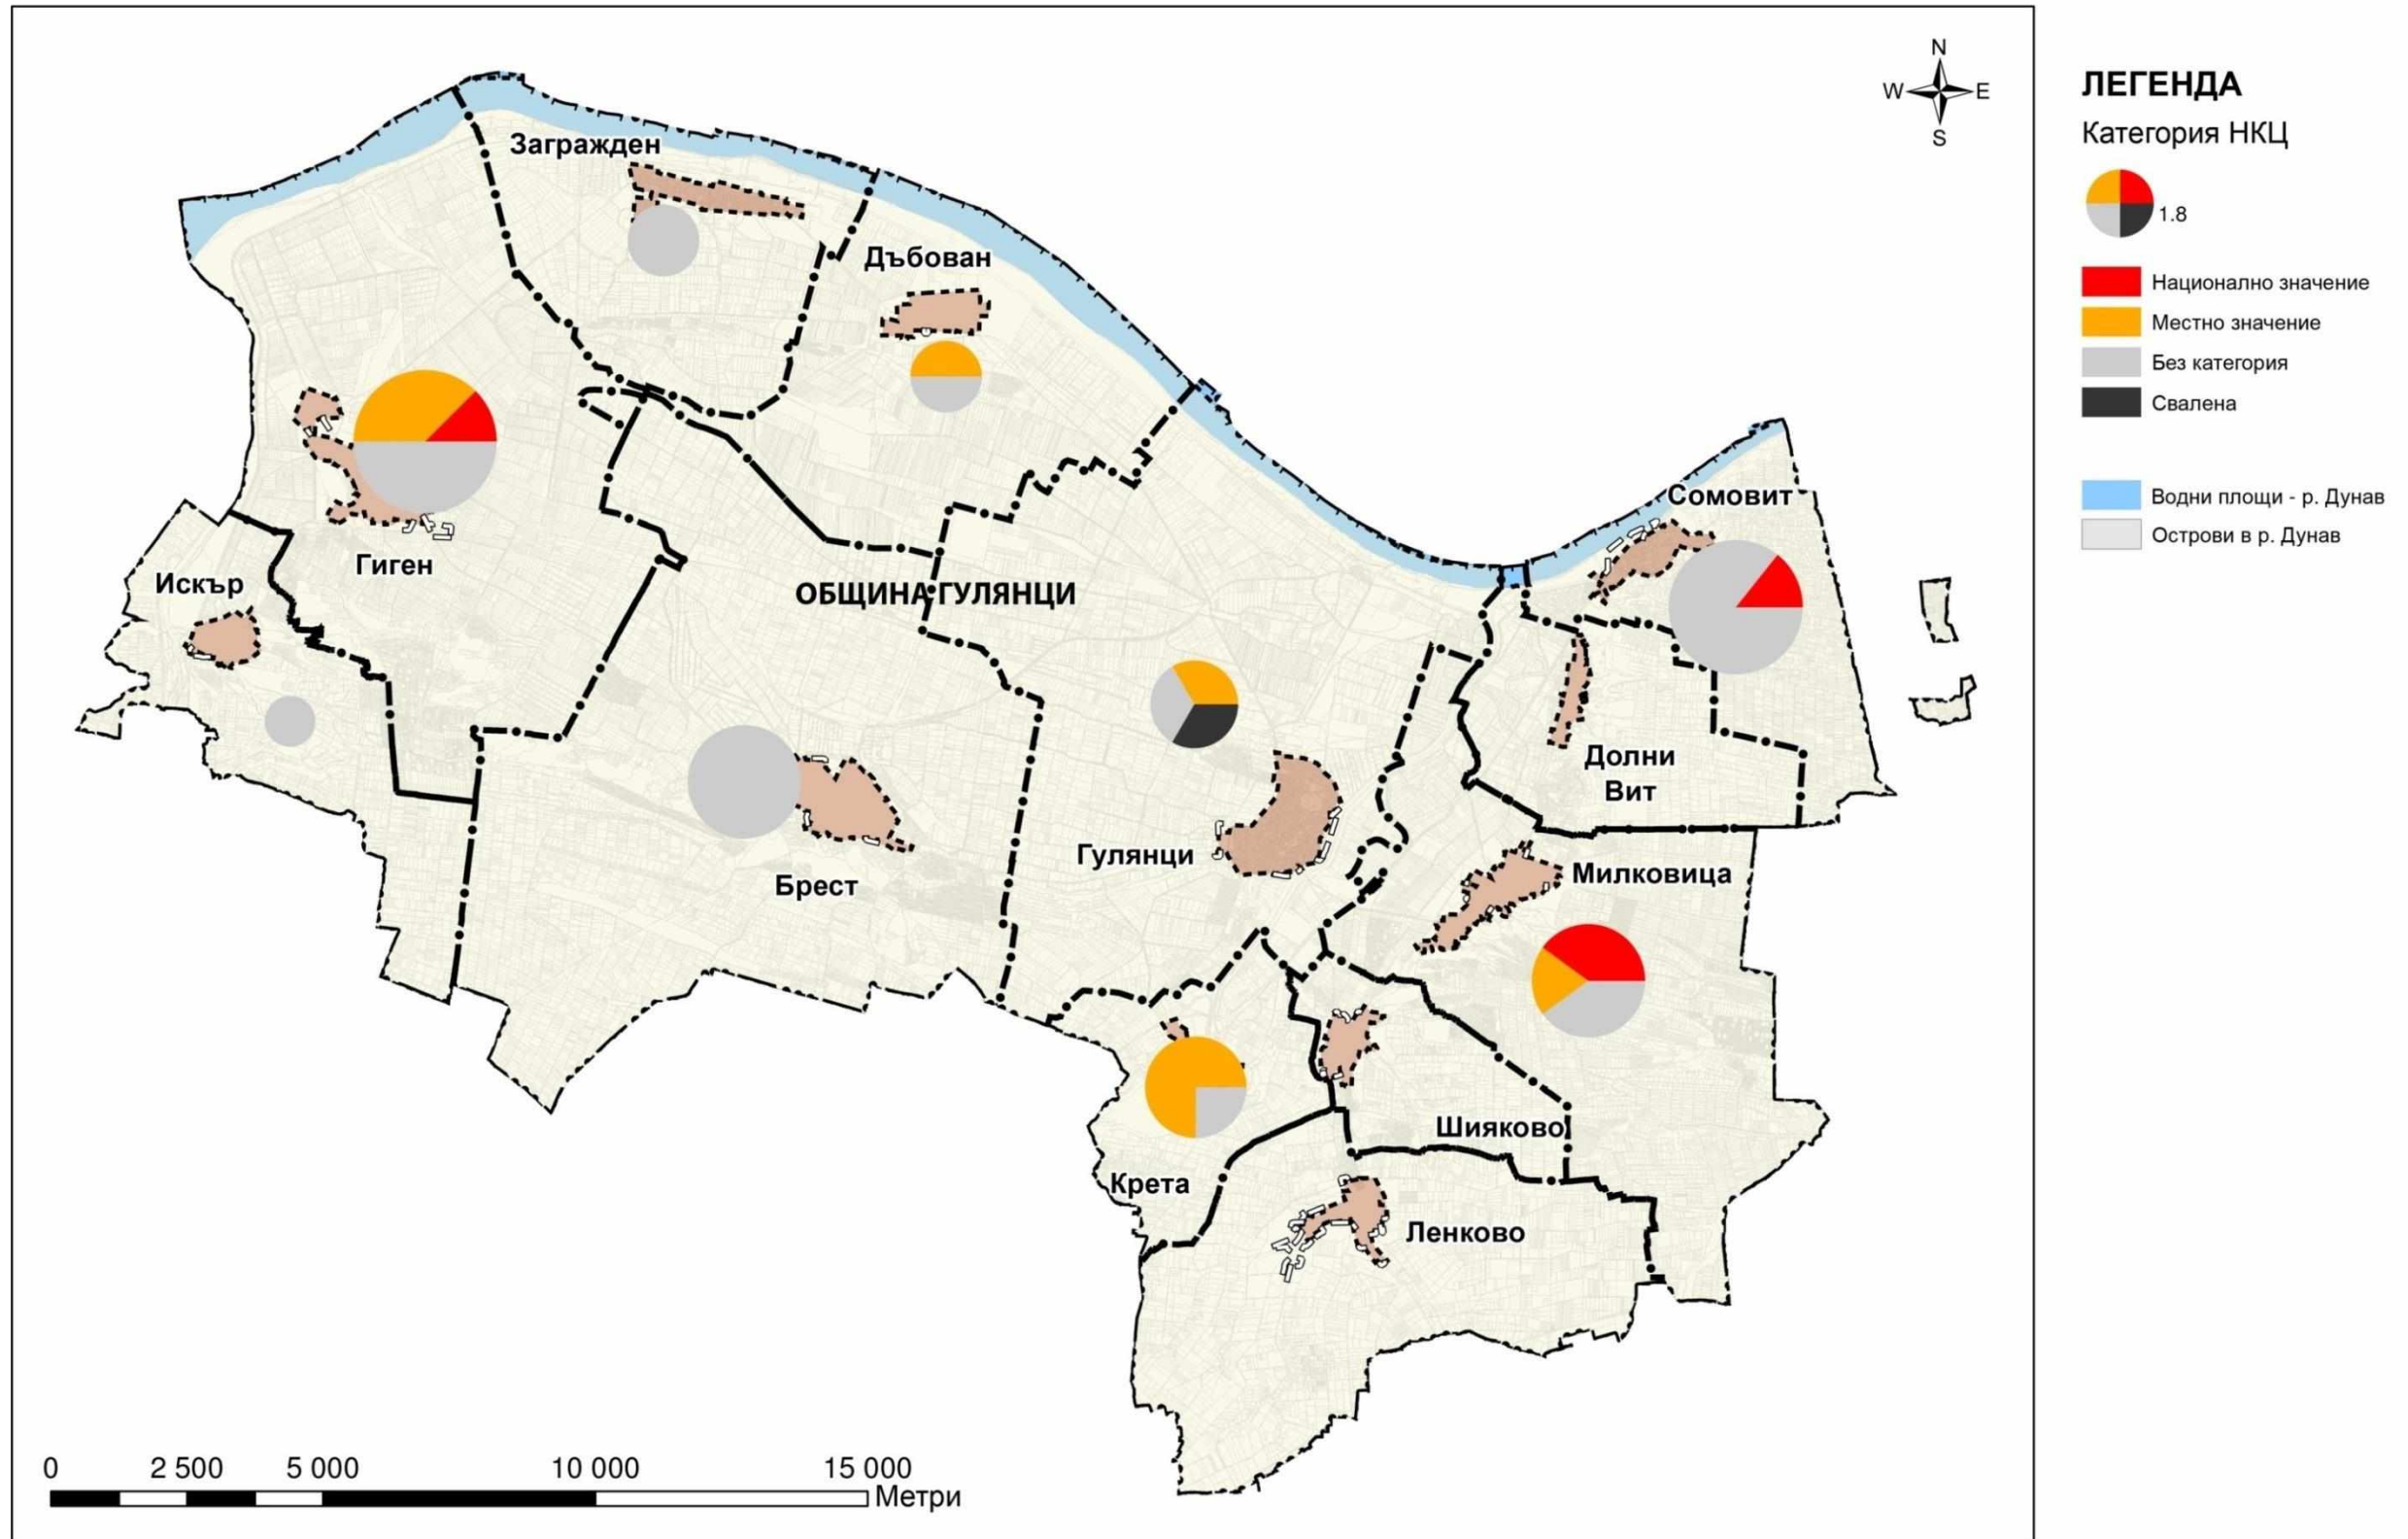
Загражден

Дъбован

Гиген

Искър

ОБЩИНА ГУЛЯНЦИ

Брест

Гулянци

Сомовит

Долни Вит

Милковица

Шияково

Крета

Ленково

N
W E
S

ЛЕГЕНДА

Категория НКЦ

1.8

Национално значение
Местно значение
Без категория
Свалена

Водни площи - р. Дунав
Острови в р. Дунав

0 2 500 5 000 10 000 15 000
Метри